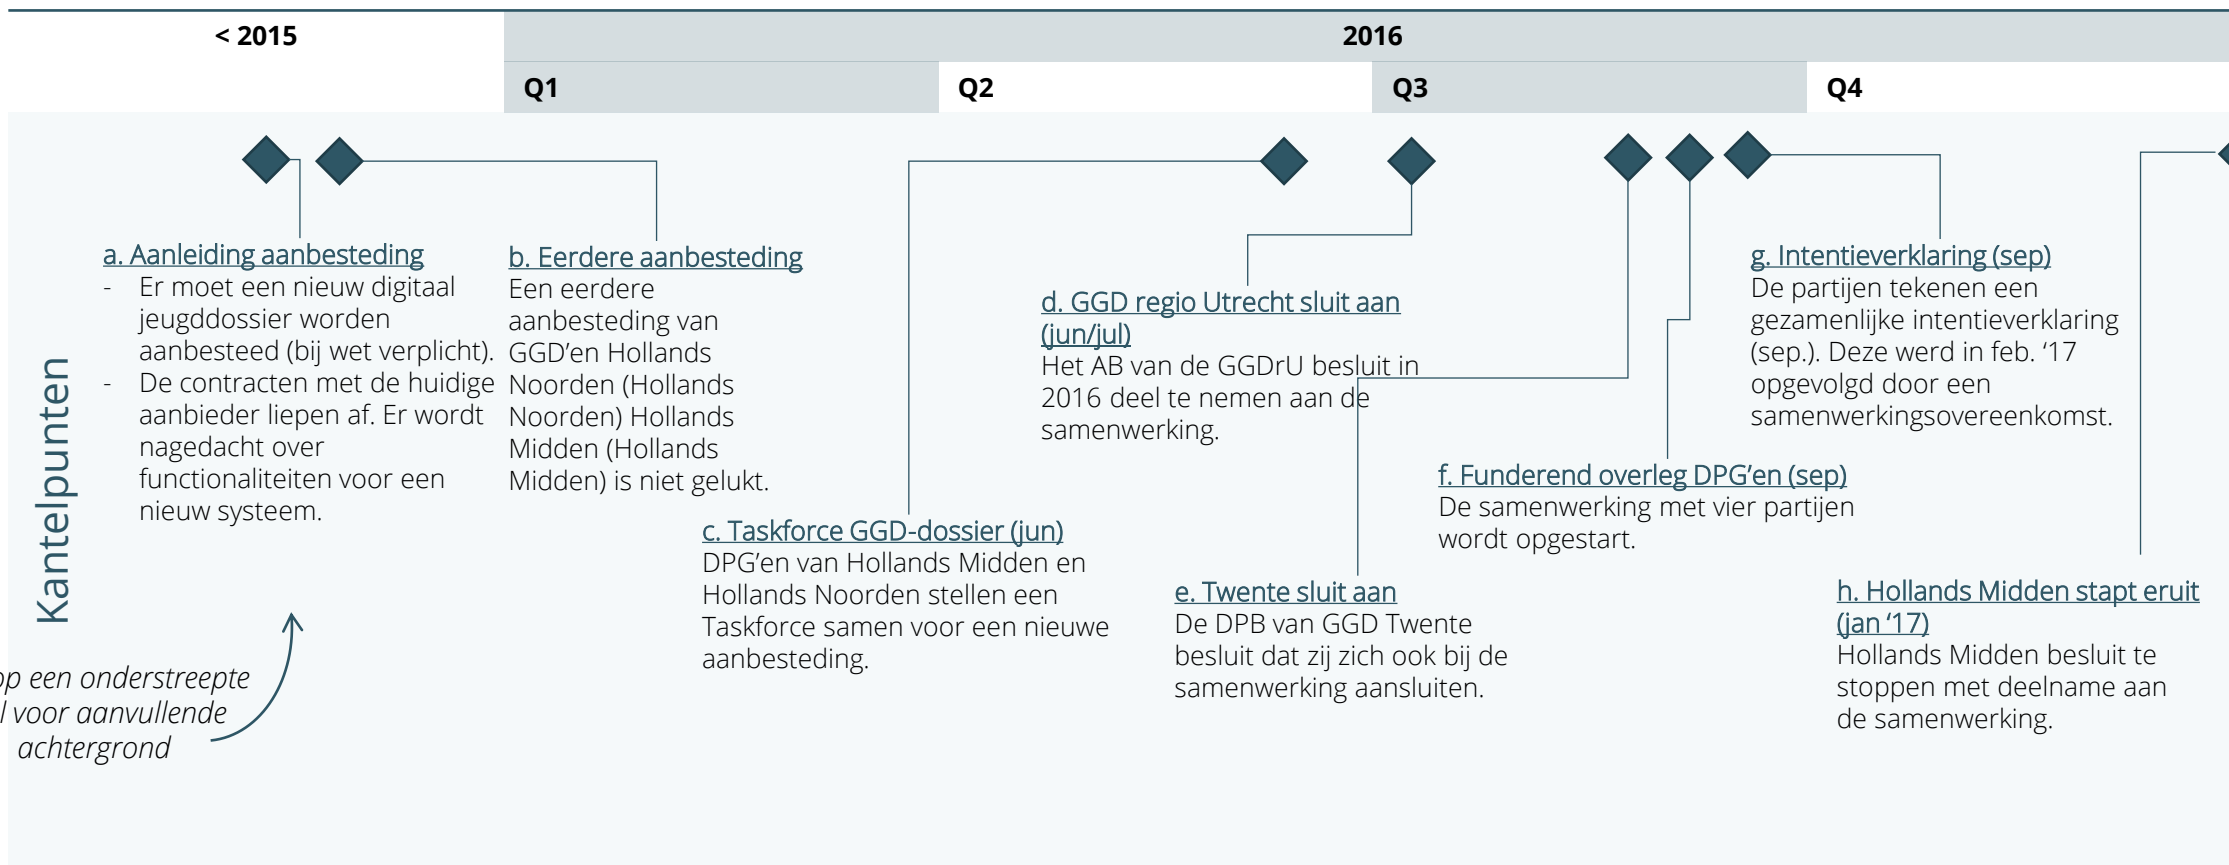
< 2015

2016

Q1

Q2

Q3

Q4

Kantelpunten

a. Aanleiding aanbesteding
- Er moet een nieuw digitaal jeugddossier worden aanbesteed (bij wet verplicht).
- De contracten met de huidige aanbieder liepen af. Er wordt nagedacht over functionaliteiten voor een nieuw systeem.

b. Eerdere aanbesteding
Een eerdere aanbesteding van GGD'en Hollands Noorden (Hollands Noorden) Hollands Midden (Hollands Midden) is niet gelukt.

c. Taskforce GGD-dossier (jun)
DPG'en van Hollands Midden en Hollands Noorden stellen een Taskforce samen voor een nieuwe aanbesteding.

d. GGD regio Utrecht sluit aan (jun/jul)
Het AB van de GGDrU besluit in 2016 deel te nemen aan de samenwerking.

e. Twente sluit aan
De DPB van GGD Twente besluit dat zij zich ook bij de samenwerking aansluiten.

f. Funderend overleg DPG'en (sep)
De samenwerking met vier partijen wordt opgestart.

g. Intentieverklaring (sep)
De partijen tekenen een gezamenlijke intentieverklaring (sep.). Deze werd in feb. '17 opgevolgd door een samenwerkingsovereenkomst.

h. Hollands Midden stapt eruit (jan '17)
Hollands Midden besluit te stoppen met deelname aan de samenwerking.

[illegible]p een onderstreepte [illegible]l voor aanvullende achtergrond